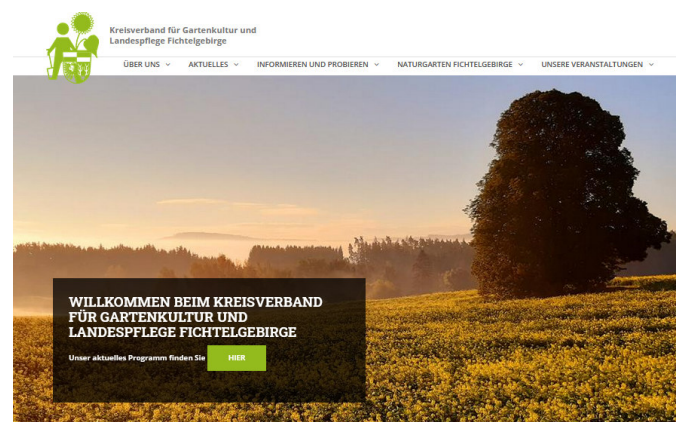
Kreisverband für Gartenkultur und Landespflege Fichtelgebirge

ÜBER UNS ⌄ AKTUELLES ⌄ INFORMIEREN UND PROBIEREN ⌄ NATURGARTEN FICHTELGEBIRGE ⌄ UNSERE VERANSTALTUNGEN ⌄

WILLKOMMEN BEIM KREISVERBAND FÜR GARTENKULTUR UND LANDESPFLEGE FICHTELGEBIRGE

Unser aktuelles Programm finden Sie HIER